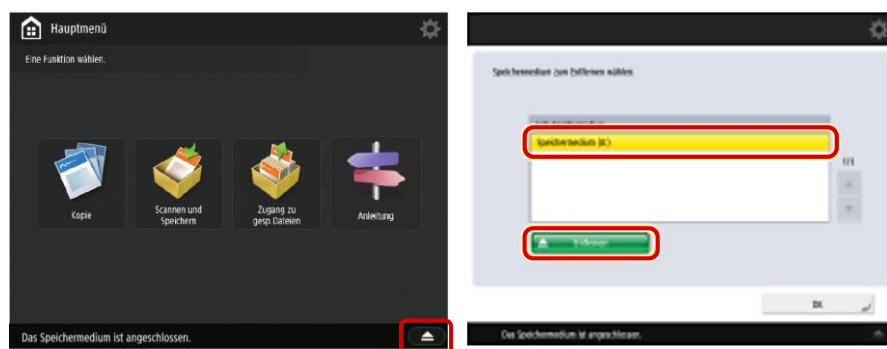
Hauptmenü

Eine Funktion wählen.

Kopie

Scannen und Speichern

Zugang zu gesp. Dateien

Anleitung

Das Speichermedium ist angeschlossen.

Speichermedium zum Entfernen wählen.

Speichermedium (E:)

1/1

Entfernen

OK

Das Speichermedium ist angeschlossen.